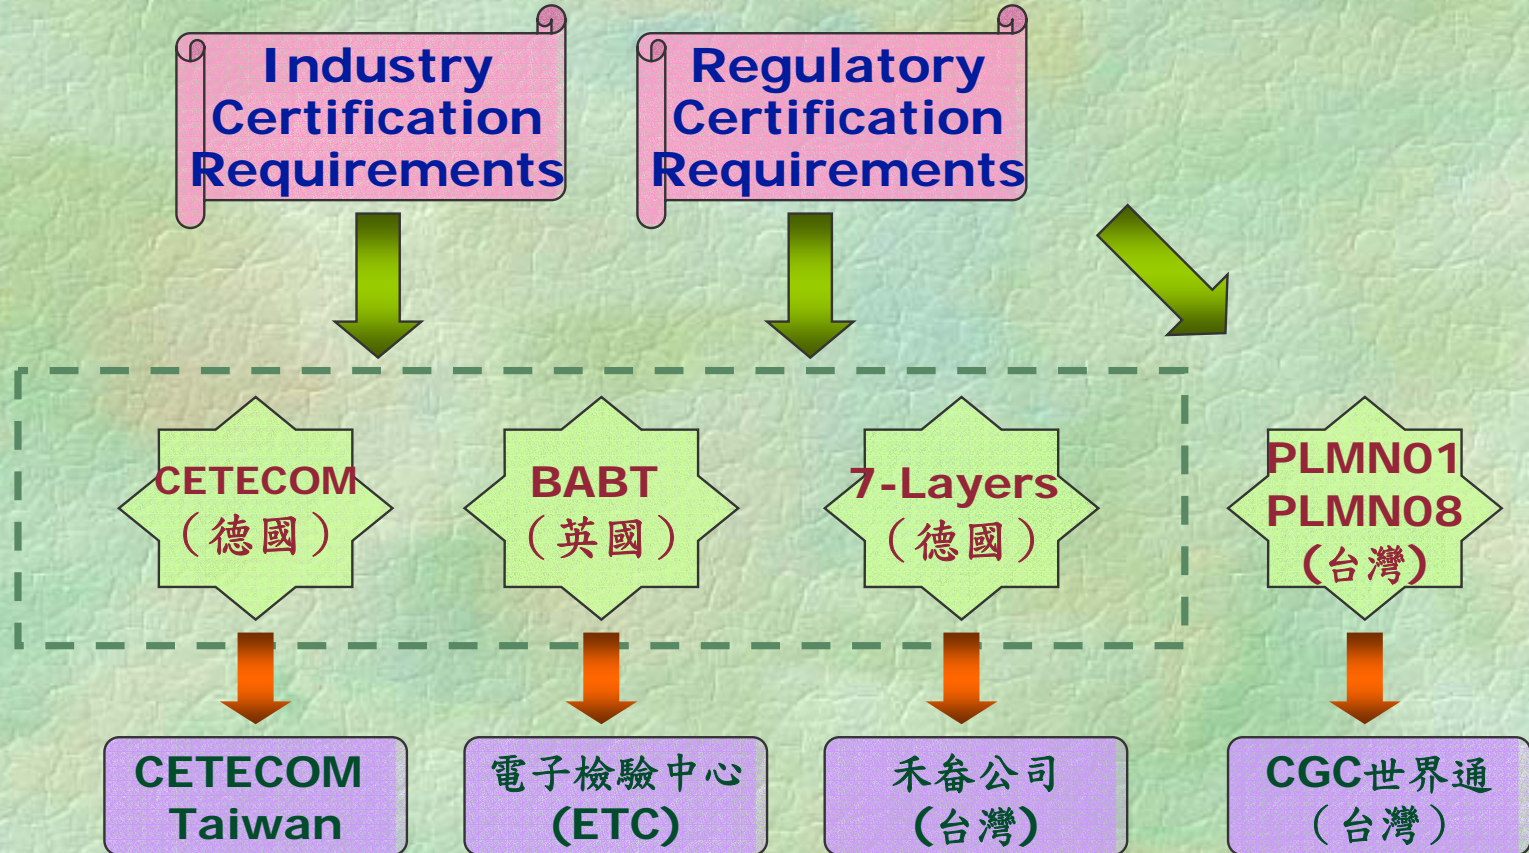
Industry Certification Requirements

Regulatory Certification Requirements

CETECOM （德國）

BABT （英國）

7-Layers （德國）

PLMN01 PLMN08 (台灣)

CETECOM Taiwan

電子檢驗中心 (ETC)

禾畚公司 (台灣)

CGC世界通 （台灣）